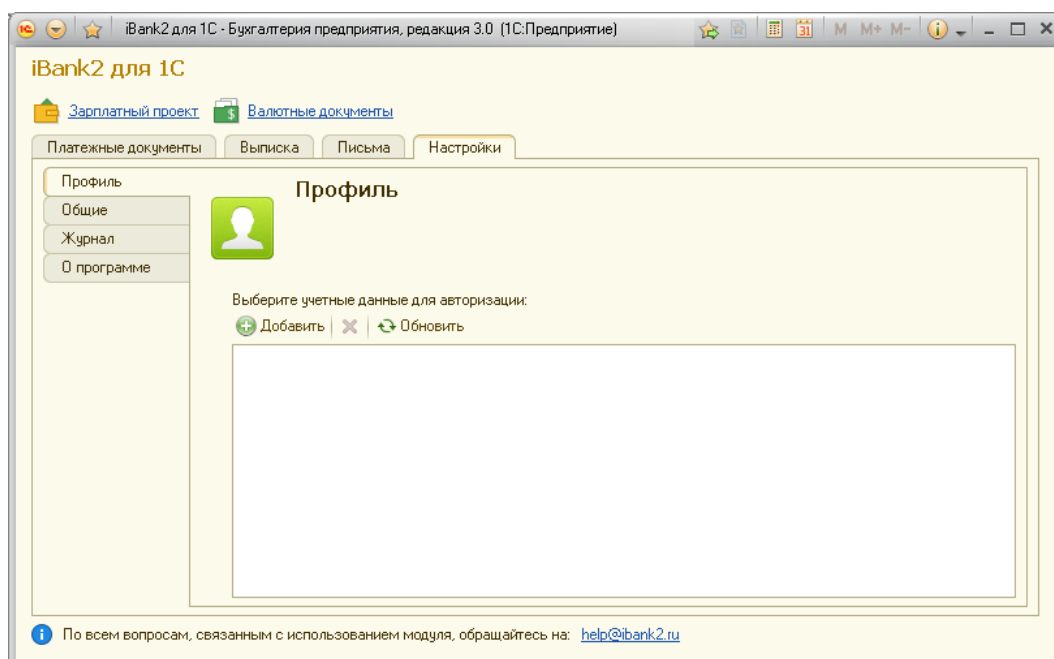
iBank2 для 1С - Бухгалтерия предприятия, редакция 3.0 (1С:Предприятие)

M M+ M-

iBank2 для 1С

Зарплатный проект Валютные документы

Платежные документы | Выписка | Письма | Настройки

Профиль
Общие
Журнал
О программе

Профиль

Выберите учетные данные для авторизации:

Добавить Обновить

По всем вопросам, связанным с использованием модуля, обращайтесь на: help@ibank2.ru